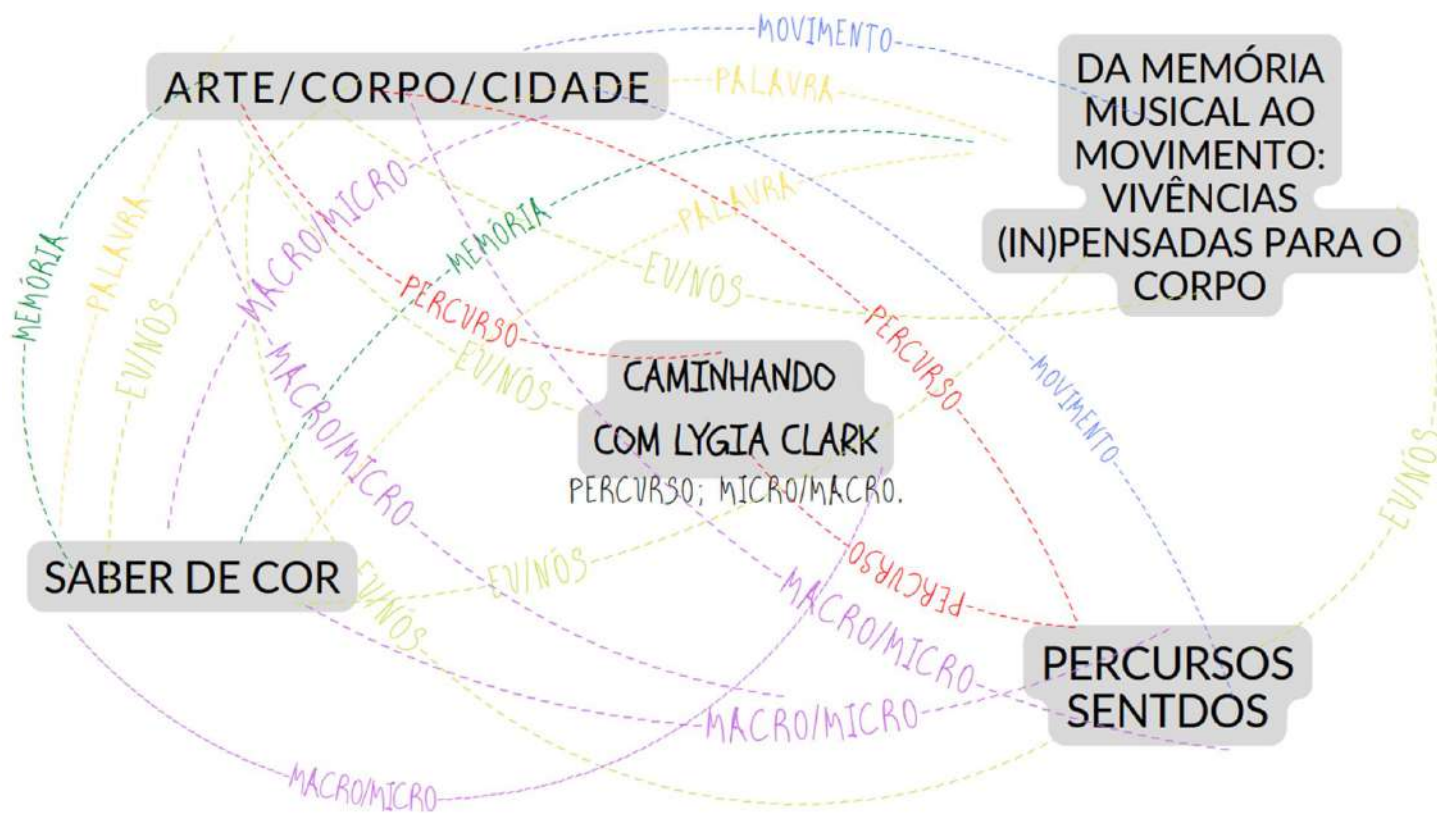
MOVIMENTO

ARTE/CORPO/CIDADE

PALAVRA

DA MEMÓRIA MUSICAL AO MOVIMENTO: VIVÊNCIAS (IN)PENSADAS PARA O CORPO

MACRO/MICRO

PALAVRA

MEMÓRIA

MEMÓRIA

PALAVRA

EU/NÓS

EU/NÓS

MACRO/MICRO

PERCURSO

PERCURSO

EU/NÓS

MACRO/MICRO

CAMINHANDO COM LYGIA CLARK

PERCURSO; MICRO/MACRO.

MOVIMENTO

EU/NÓS

SABER DE COR

EU/NÓS

EU/NÓS

PERCURSO

MACRO/MICRO

PERCURSOS SENTDOS

MACRO/MICRO

MACRO/MICRO